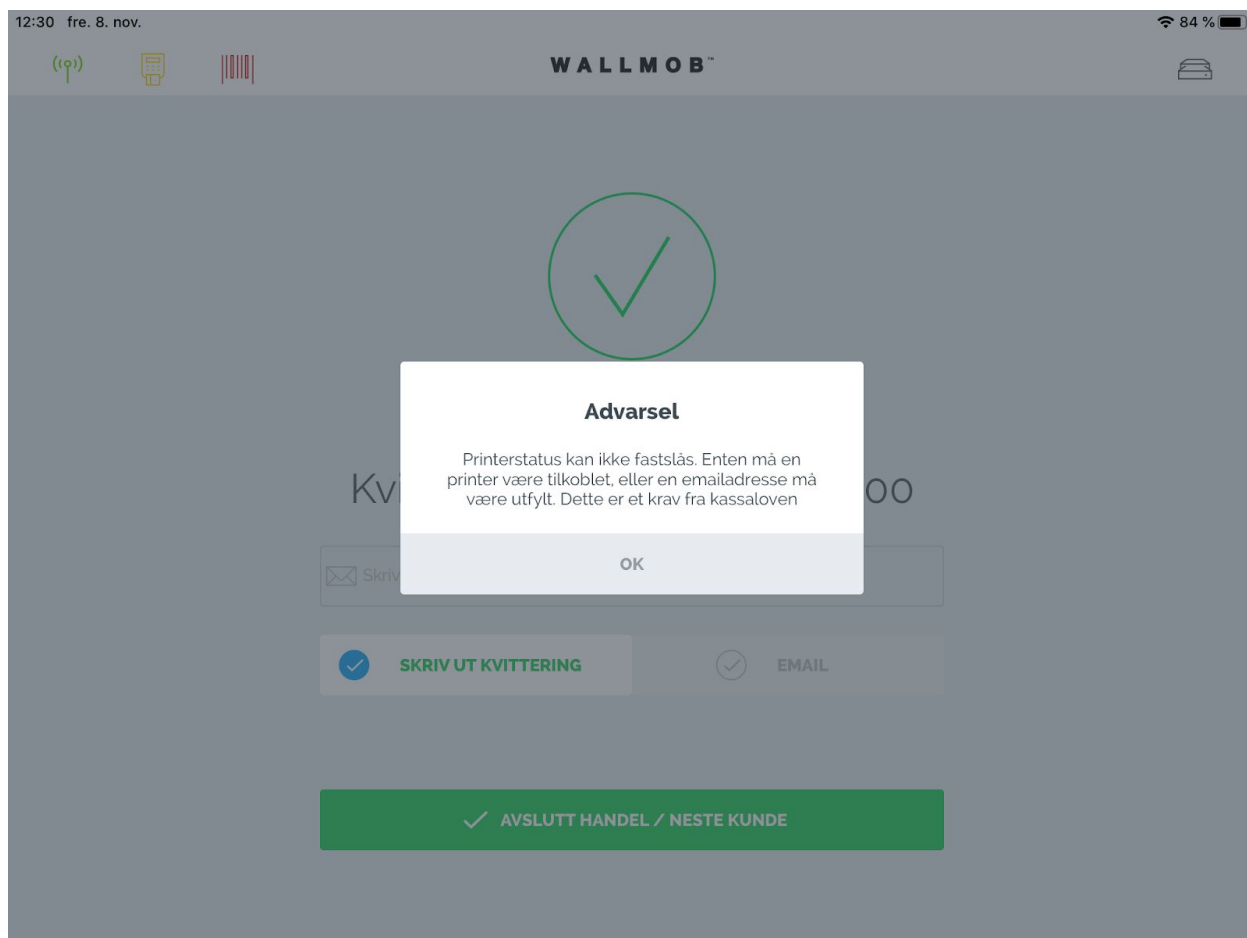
12:30 fre. 8. nov.

84 %

WALLMOB™

Kvi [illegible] 00

Skriv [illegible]

Advarsel

Printerstatus kan ikke fastslås. Enten må en printer være tilkoblet, eller en emailadresse må være utfylt. Dette er et krav fra kassaloven

OK

SKRIV UT KVITTERING

EMAIL

AVSLUTT HANDEL / NESTE KUNDE